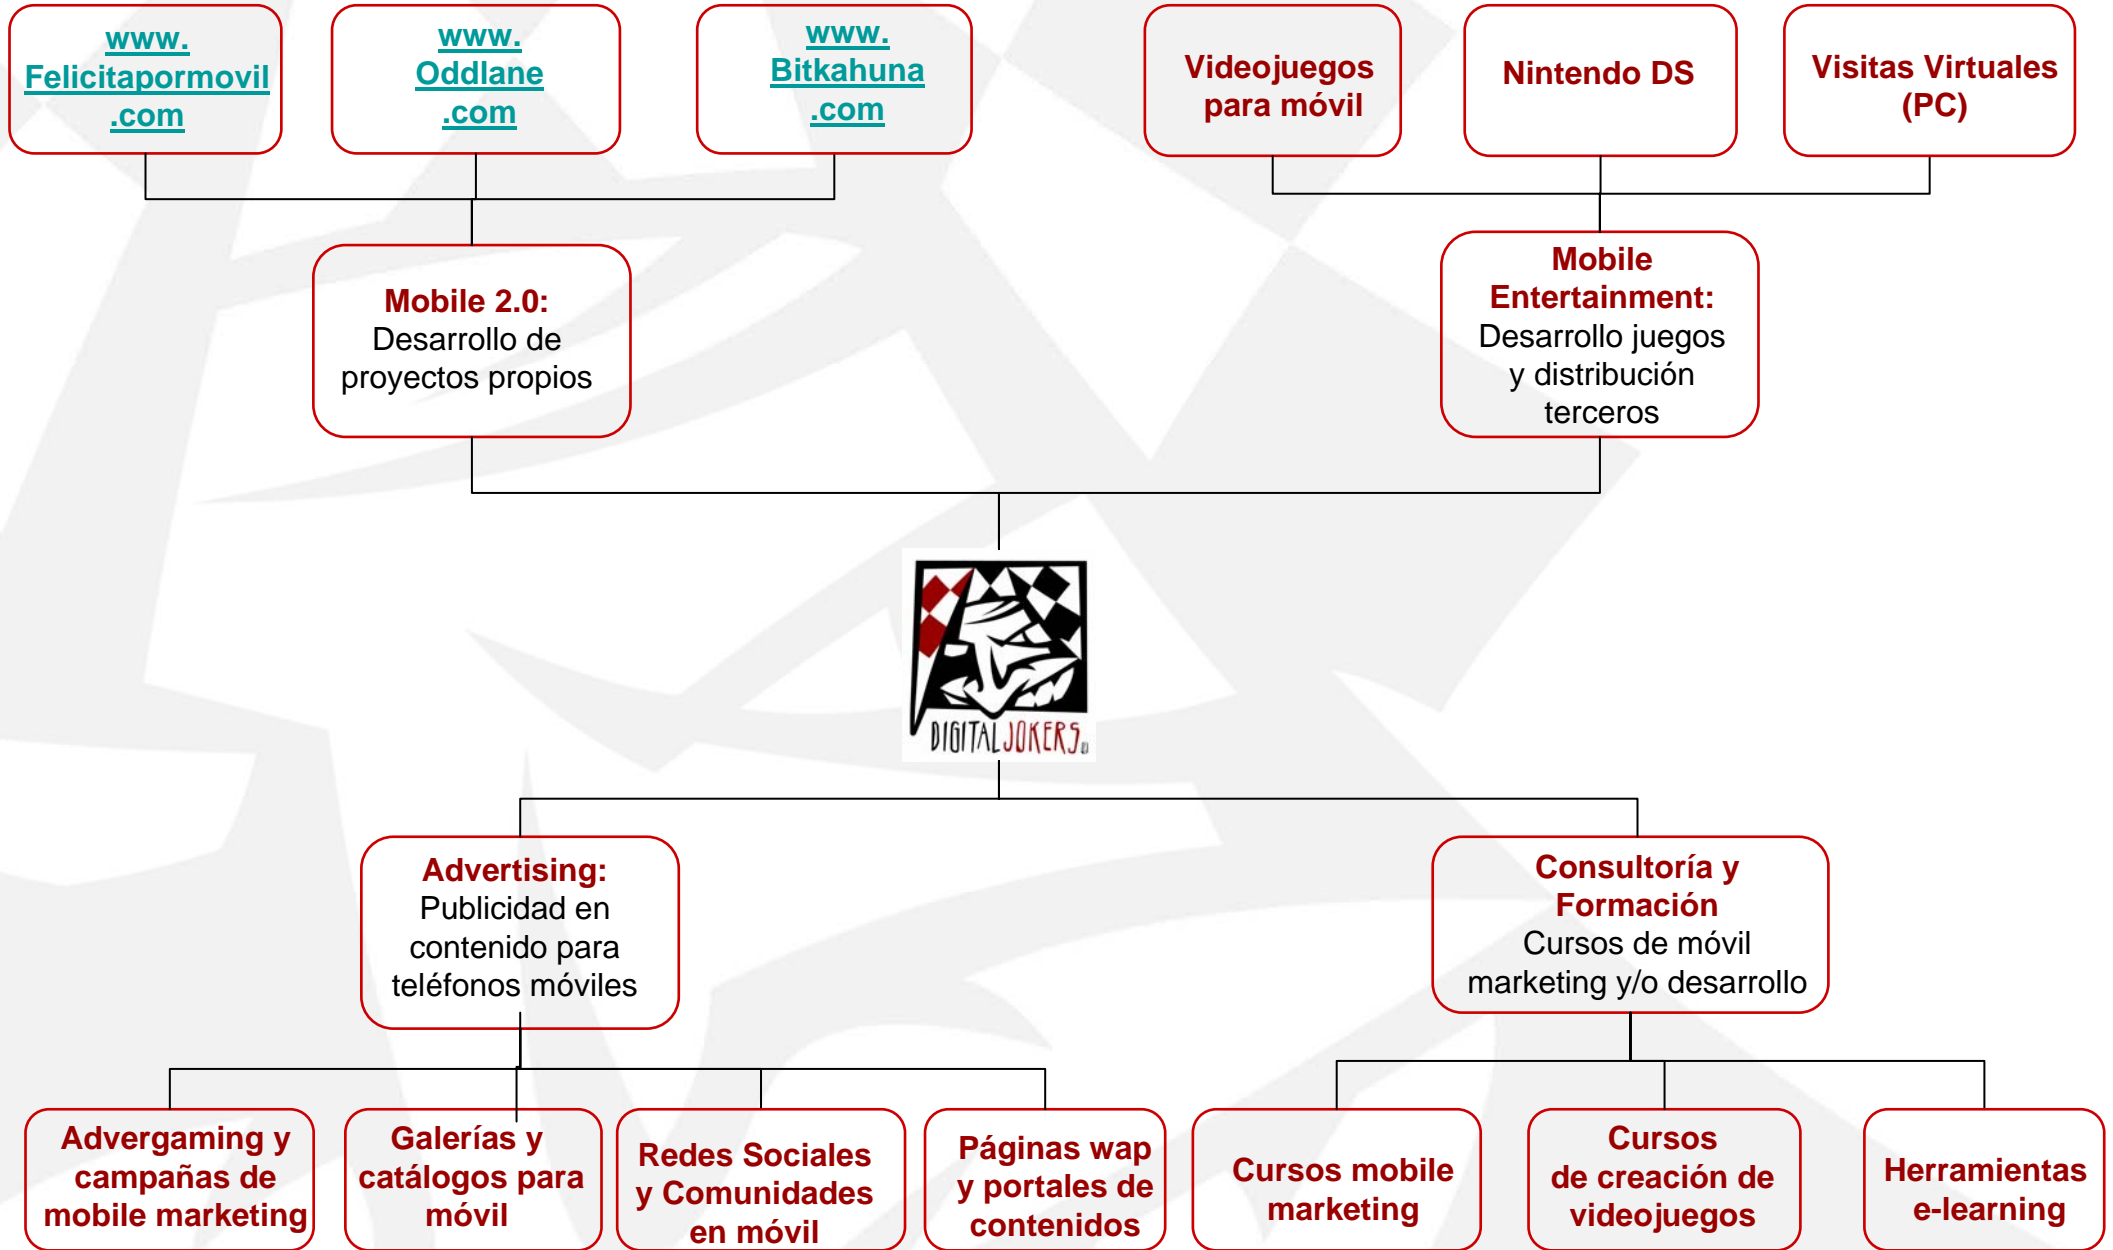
www. Felicitapormovil .com

www. Oddlane .com

www. Bitkahuna .com

Videojuegos para móvil

Nintendo DS

Visitas Virtuales (PC)

Mobile 2.0: Desarrollo de proyectos propios

Mobile Entertainment: Desarrollo juegos y distribución terceros

DIGITAL JOKERS

Advertising: Publicidad en contenido para teléfonos móviles

Consultoría y Formación Cursos de móvil marketing y/o desarrollo

Advergaming y campañas de mobile marketing

Galerías y catálogos para móvil

Redes Sociales y Comunidades en móvil

Páginas wap y portales de contenidos

Cursos mobile marketing

Cursos de creación de videojuegos

Herramientas e-learning